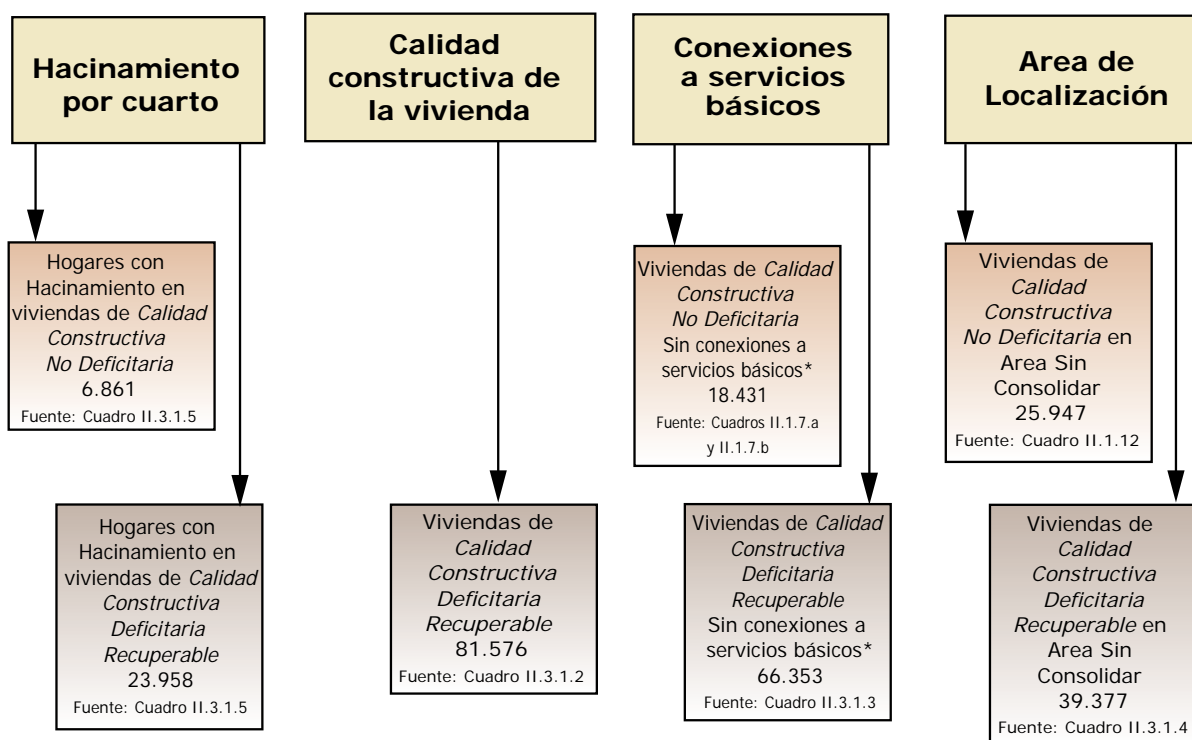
Hacinamiento por cuarto

Calidad constructiva de la vivienda

Conexiones a servicios básicos

Area de Localización

Hogares con Hacinamiento en viviendas de *Calidad Constructiva No Deficitaria*
6.861
Fuente: Cuadro II.3.1.5

Hogares con Hacinamiento en viviendas de *Calidad Constructiva Deficitaria Recuperable*
23.958
Fuente: Cuadro II.3.1.5

Viviendas de *Calidad Constructiva Deficitaria Recuperable*
81.576
Fuente: Cuadro II.3.1.2

Viviendas de *Calidad Constructiva No Deficitaria* Sin conexiones a servicios básicos*
18.431
Fuente: Cuadros II.1.7.a y II.1.7.b

Viviendas de *Calidad Constructiva Deficitaria Recuperable* Sin conexiones a servicios básicos*
66.353
Fuente: Cuadro II.3.1.3

Viviendas de *Calidad Constructiva No Deficitaria* en Area Sin Consolidar
25.947
Fuente: Cuadro II.1.12

Viviendas de *Calidad Constructiva Deficitaria Recuperable* en Area Sin Consolidar
39.377
Fuente: Cuadro II.3.1.4